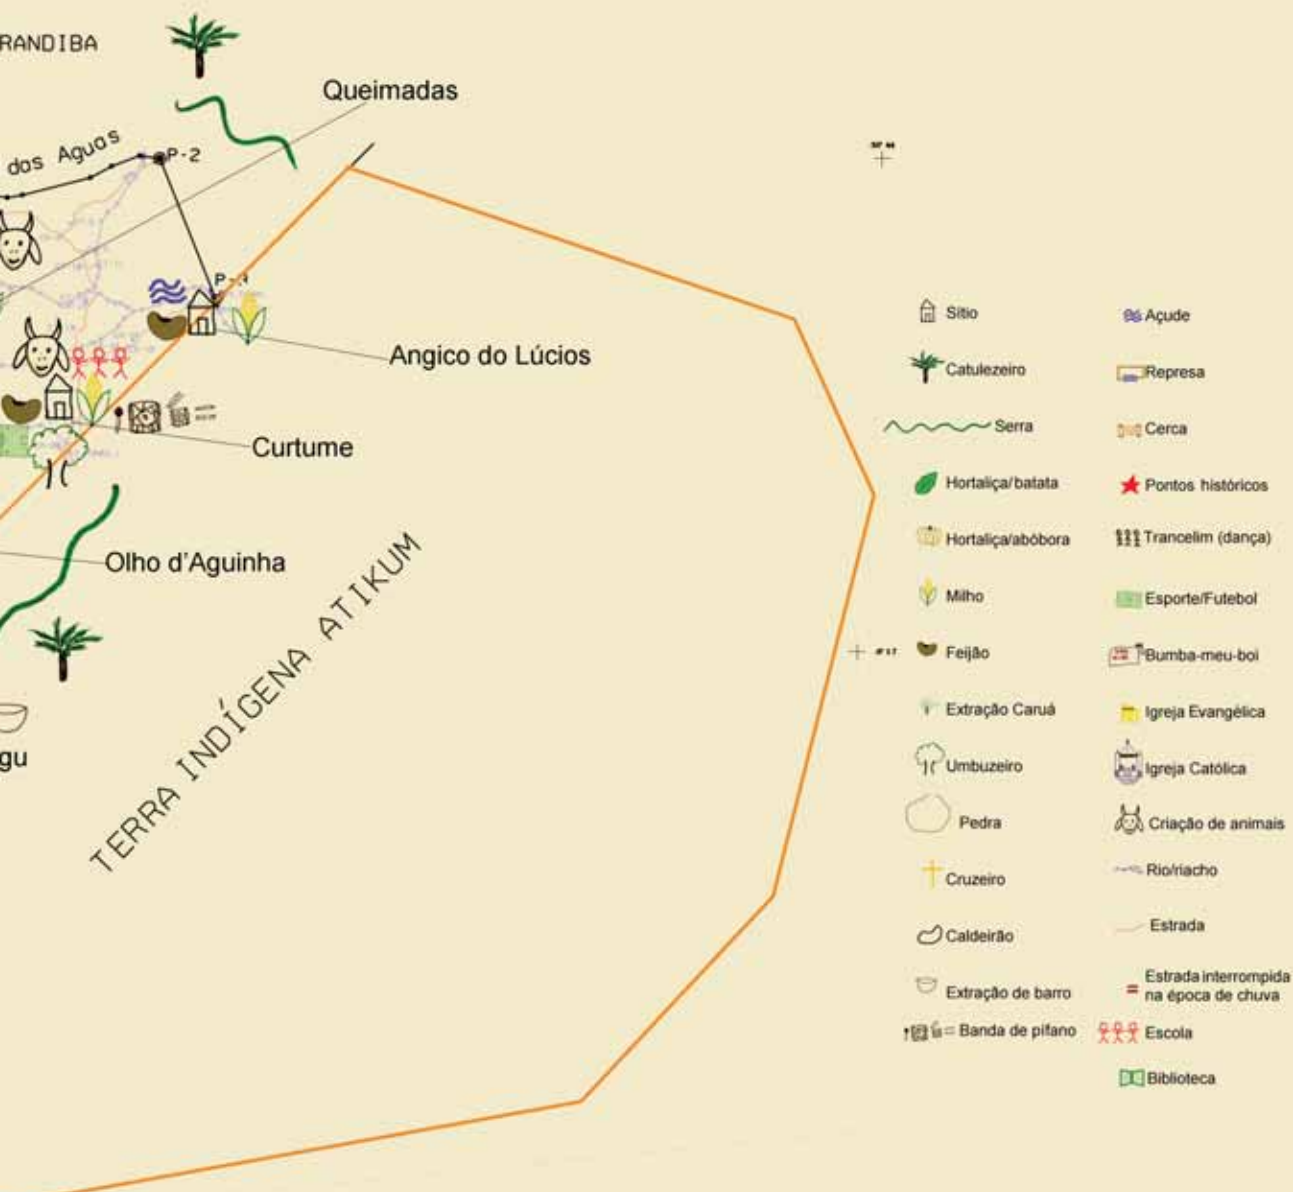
RANDIBA

Queimadas

dos Aguas

P-2

P-1

Angico do Lúcios

Curtume

Olho d'Aguinha

gu

TERRA INDÍGENA ATIKUM

Sítio
Catulezeiro
Serra
Hortaliça/batata
Hortaliça/abóbora
Milho
Feijão
Extração Caruá
Umbuzeiro
Pedra
Cruzeiro
Caldeirão
Extração de barro
Banda de pífano

Açude
Represa
Cerca
Pontos históricos
Trancelim (dança)
Esporte/Futebol
Bumba-meu-boi
Igreja Evangélica
Igreja Católica
Criação de animais
Rio/riacho
Estrada
Estrada interrompida na época de chuva
Escola
Biblioteca